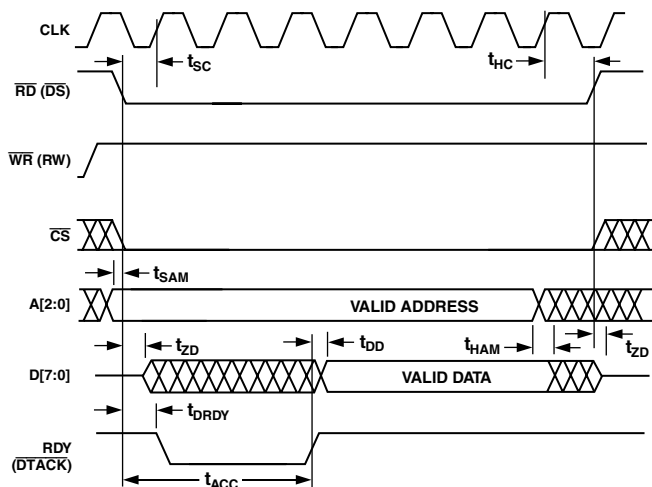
CLK

$t_{SC}$

$t_{HC}$

$\overline{RD}$ ($\overline{DS}$)

$\overline{WR}$ (RW)

$\overline{CS}$

$t_{SAM}$

A[2:0]

VALID ADDRESS

$t_{ZD}$

$t_{DD}$

$t_{HAM}$

$t_{ZD}$

D[7:0]

VALID DATA

$t_{DRDY}$

RDY ($\overline{DTACK}$)

$t_{ACC}$